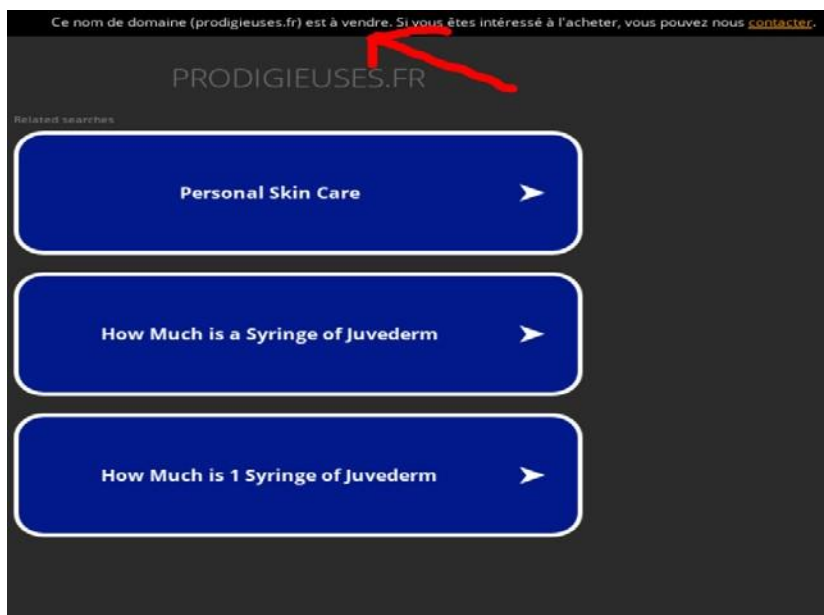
Ce nom de domaine (prodigieuses.fr) est à vendre. Si vous êtes intéressé à l'acheter, vous pouvez nous contacter.

PRODIGIEUSES.FR

Related searches

Personal Skin Care

How Much is a Syringe of Juvederm

How Much is 1 Syringe of Juvederm